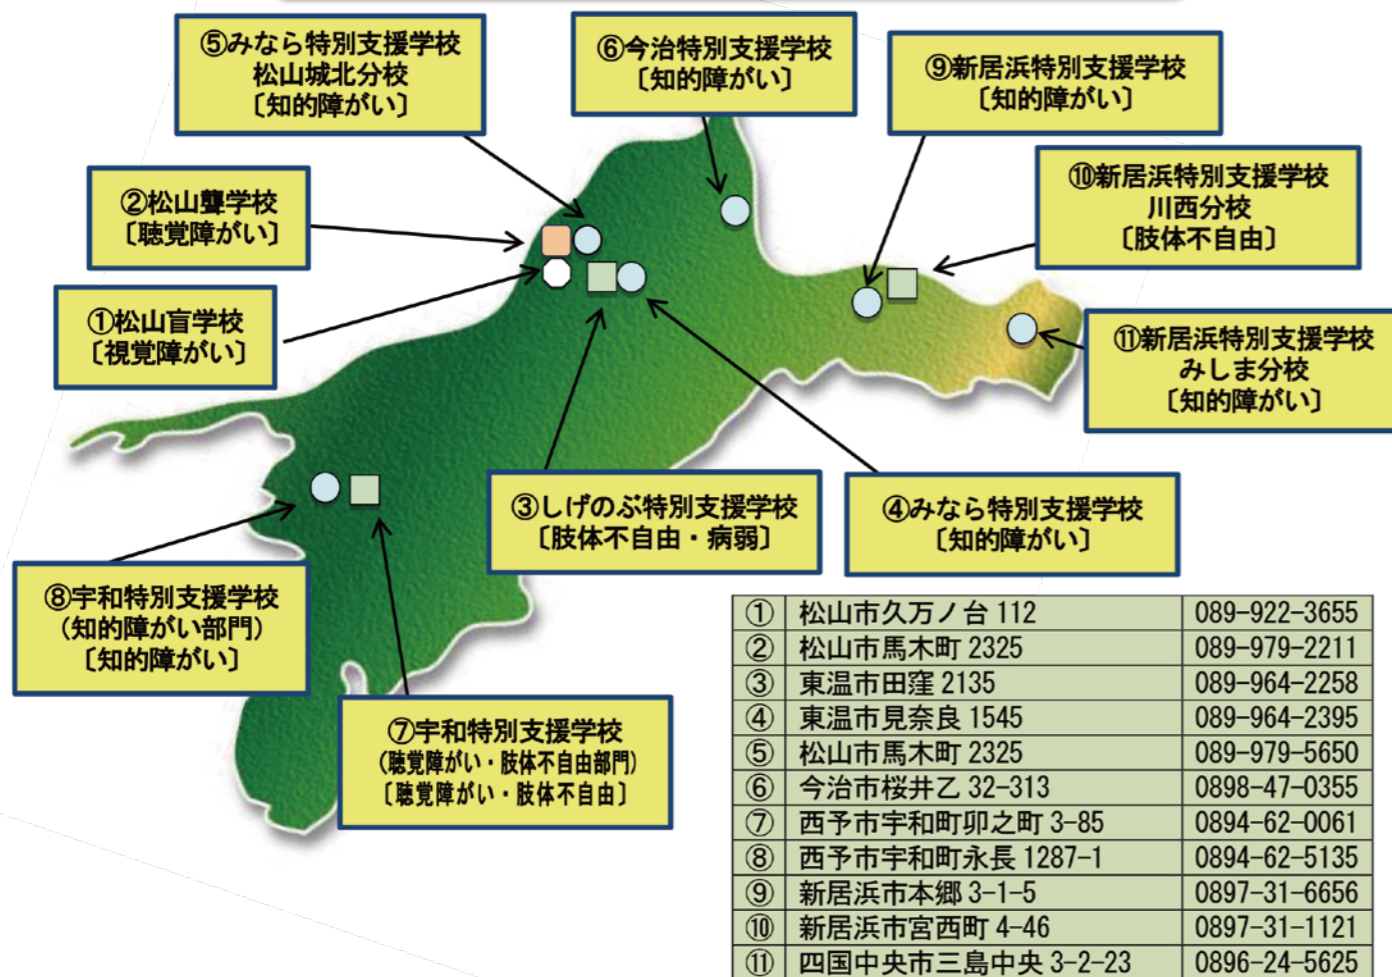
⑤みなら特別支援学校
松山城北分校
〔知的障がい〕

⑥今治特別支援学校
〔知的障がい〕

⑨新居浜特別支援学校
〔知的障がい〕

②松山聾学校
〔聴覚障がい〕

⑩新居浜特別支援学校
川西分校
〔肢体不自由〕

①松山盲学校
〔視覚障がい〕

⑪新居浜特別支援学校
みしま分校
〔知的障がい〕

③しげのぶ特別支援学校
〔肢体不自由・病弱〕

④みなら特別支援学校
〔知的障がい〕

⑧宇和特別支援学校
（知的障がい部門）
〔知的障がい〕

⑦宇和特別支援学校
（聴覚障がい・肢体不自由部門）
〔聴覚障がい・肢体不自由〕

| ① | 松山市久万ノ台 112 | 089-922-3655 |
|---|---|---|
| ② | 松山市馬木町 2325 | 089-979-2211 |
| ③ | 東温市田窪 2135 | 089-964-2258 |
| ④ | 東温市見奈良 1545 | 089-964-2395 |
| ⑤ | 松山市馬木町 2325 | 089-979-5650 |
| ⑥ | 今治市桜井乙 32-313 | 0898-47-0355 |
| ⑦ | 西予市宇和町卯之町 3-85 | 0894-62-0061 |
| ⑧ | 西予市宇和町永長 1287-1 | 0894-62-5135 |
| ⑨ | 新居浜市本郷 3-1-5 | 0897-31-6656 |
| ⑩ | 新居浜市宮西町 4-46 | 0897-31-1121 |
| ⑪ | 四国中央市三島中央 3-2-23 | 0896-24-5625 |